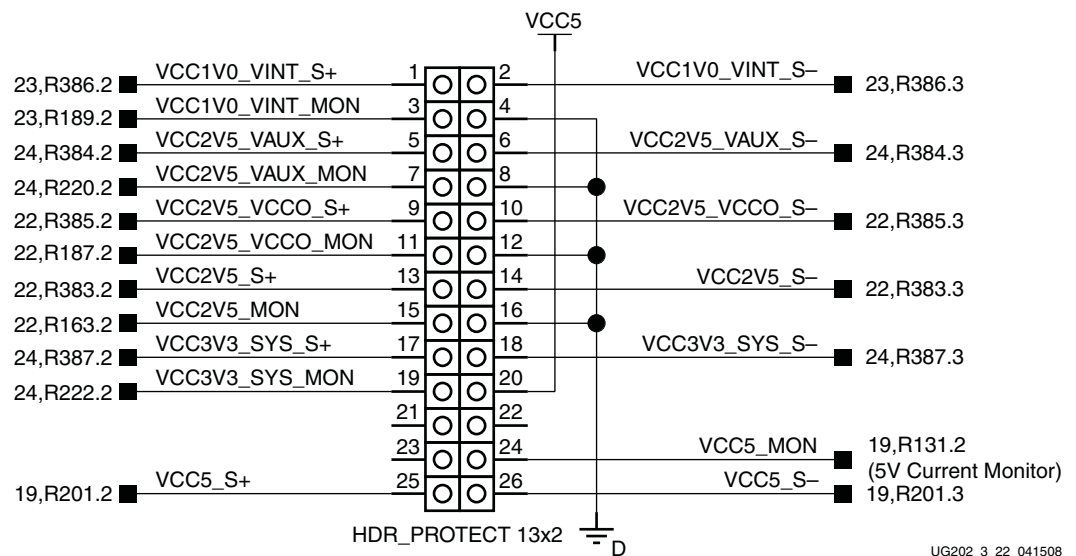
VCC5

23,R386.2 VCC1V0_VINT_S+ 1 2 VCC1V0_VINT_S– 23,R386.3
23,R189.2 VCC1V0_VINT_MON 3 4
24,R384.2 VCC2V5_VAUX_S+ 5 6 VCC2V5_VAUX_S– 24,R384.3
24,R220.2 VCC2V5_VAUX_MON 7 8
22,R385.2 VCC2V5_VCCO_S+ 9 10 VCC2V5_VCCO_S– 22,R385.3
22,R187.2 VCC2V5_VCCO_MON 11 12
22,R383.2 VCC2V5_S+ 13 14 VCC2V5_S– 22,R383.3
22,R163.2 VCC2V5_MON 15 16
24,R387.2 VCC3V3_SYS_S+ 17 18 VCC3V3_SYS_S– 24,R387.3
24,R222.2 VCC3V3_SYS_MON 19 20
21 22
23 24 VCC5_MON 19,R131.2 (5V Current Monitor)
19,R201.2 VCC5_S+ 25 26 VCC5_S– 19,R201.3

HDR_PROTECT 13x2

D

UG202_3_22_041508